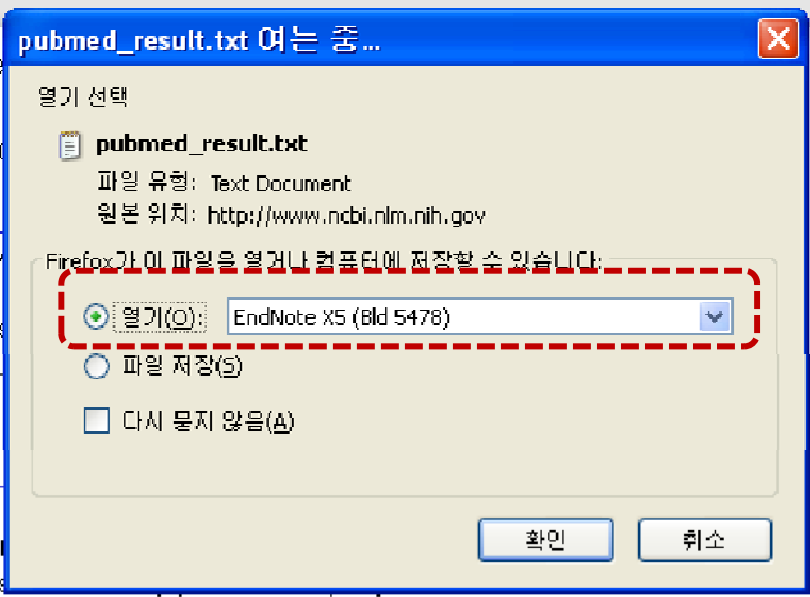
pubmed_result.txt 여는 중...

열기 선택

pubmed_result.txt

파일 유형: Text Document

원본 위치: http://www.ncbi.nlm.nih.gov

Firefox가 이 파일을 열거나 컴퓨터에 저장할 수 있습니다:

열기(O): EndNote X5 (Bld 5478)

파일 저장(S)

다시 묻지 않음(A)

확인

취소